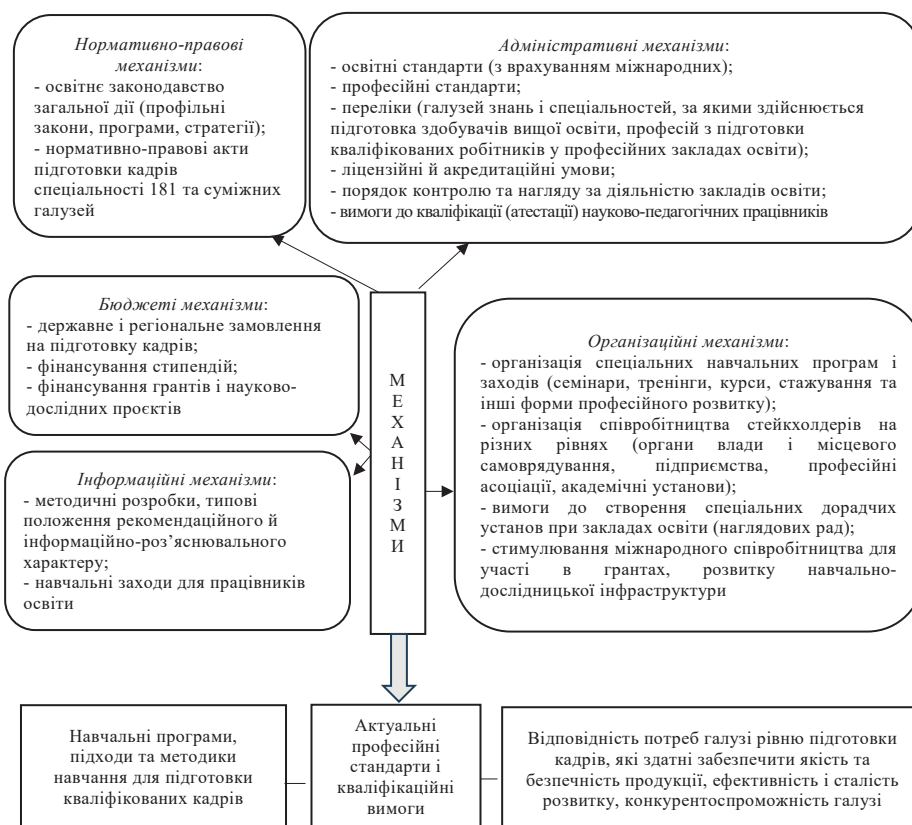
*Нормативно-правові механізми*:
- освітнє законодавство загальної дії (профільні закони, програми, стратегії);
- нормативно-правові акти підготовки кадрів спеціальності 181 та суміжних галузей

*Адміністративні механізми*:
- освітні стандарти (з врахуванням міжнародних);
- професійні стандарти;
- переліки (галузей знань і спеціальностей, за якими здійснюється підготовка здобувачів вищої освіти, професій з підготовки кваліфікованих робітників у професійних закладах освіти);
- ліцензійні й акредитаційні умови;
- порядок контролю та нагляду за діяльністю закладів освіти;
- вимоги до кваліфікації (атестації) науково-педагогічних працівників

*Бюджеті механізми*:
- державне і регіональне замовлення на підготовку кадрів;
- фінансування стипендій;
- фінансування грантів і науково-дослідних проєктів

М Е Х А Н І З М И

*Організаційні механізми*:
- організація спеціальних навчальних програм і заходів (семінари, тренінги, курси, стажування та інші форми професійного розвитку);
- організація співробітництва стейкхолдерів на різних рівнях (органи влади і місцевого самоврядування, підприємства, професійні асоціації, академічні установи);
- вимоги до створення спеціальних дорадчих установ при закладах освіти (наглядових рад);
- стимулювання міжнародного співробітництва для участі в грантах, розвитку навчально-дослідницької інфраструктури

*Інформаційні механізми*:
- методичні розробки, типові положення рекомендаційного й інформаційно-роз’яснювального характеру;
- навчальні заходи для працівників освіти

Навчальні програми, підходи та методики навчання для підготовки кваліфікованих кадрів

Актуальні професійні стандарти і кваліфікаційні вимоги

Відповідність потреб галузі рівню підготовки кадрів, які здатні забезпечити якість та безпечність продукції, ефективність і сталість розвитку, конкурентоспроможність галузі